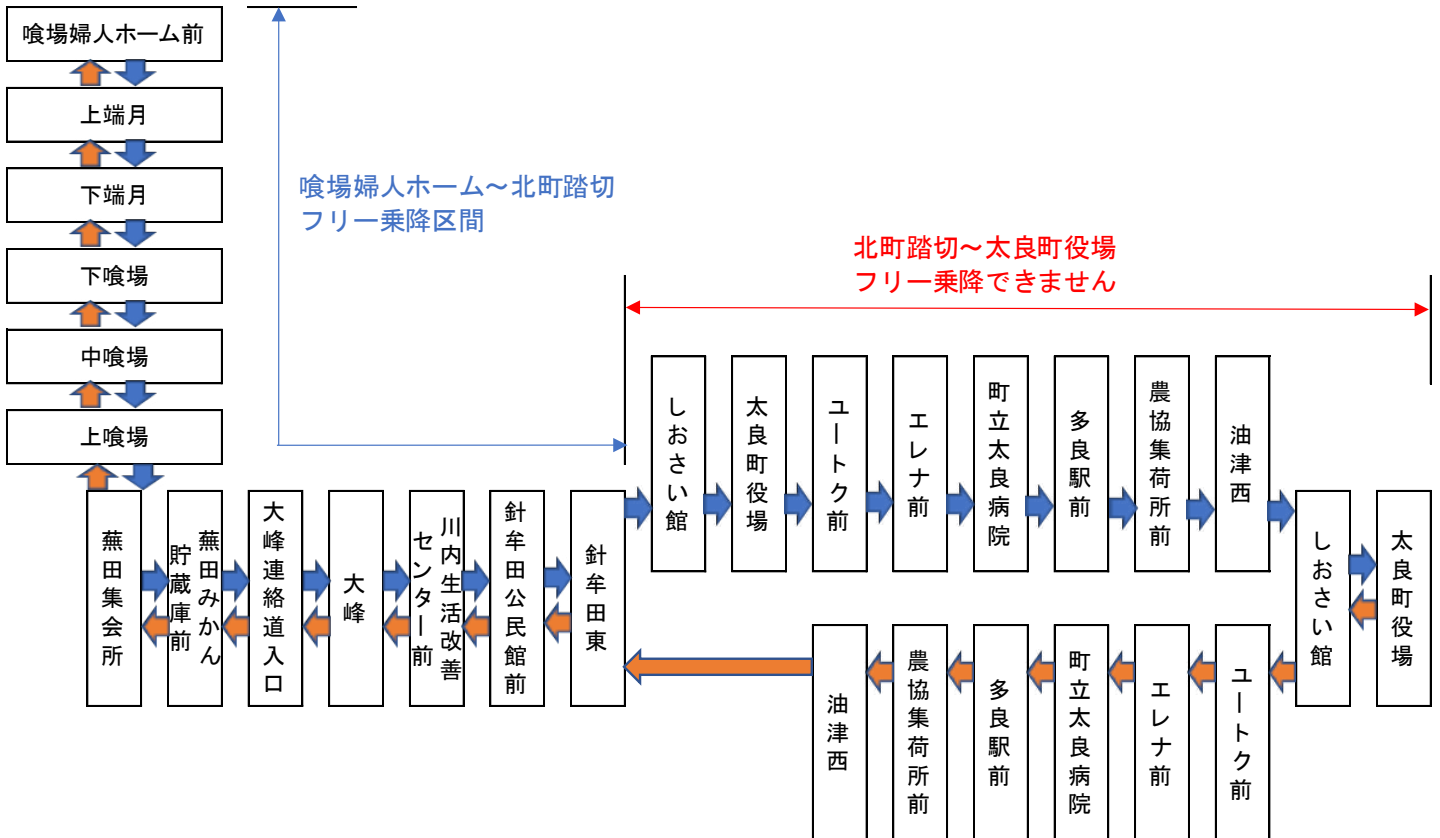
喰場婦人ホーム前

上端月

下端月

下喰場

中喰場

上喰場

喰場婦人ホーム～北町踏切
フリー乗降区間

北町踏切～太良町役場
フリー乗降できません

蕪田集会所

蕪田みかん貯蔵庫前

大峰連絡道入口

大峰

川内生活改善センター前

針牟田公民館前

針牟田東

しおさい館

太良町役場

ユートク前

エレナ前

町立太良病院

多良駅前

農協集荷所前

油津西

しおさい館

太良町役場

ユートク前

エレナ前

町立太良病院

多良駅前

農協集荷所前

油津西